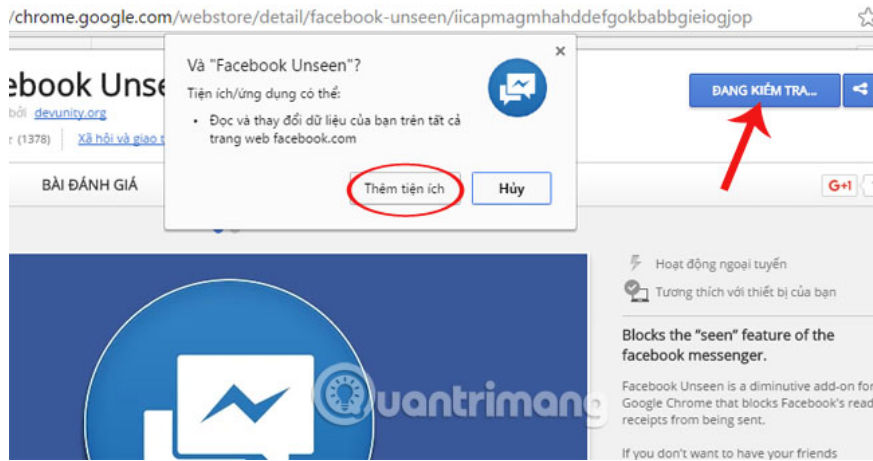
/chrome.google.com/webstore/detail/facebook-unseen/iicapmagmhahddefgokbabbgieiogjop

ebook Unse

bởi devunity.org

r (1378) Xã hội và giao tiế

Và "Facebook Unseen"?

Tiện ích/ứng dụng có thể:

• Đọc và thay đổi dữ liệu của bạn trên tất cả trang web facebook.com

Thêm tiện ích

Hủy

ĐANG KIỂM TRA...

BÀI ĐÁNH GIÁ

G+1

Hoạt động ngoại tuyến

Tương thích với thiết bị của bạn

Blocks the "seen" feature of the facebook messenger.

Facebook Unseen is a diminutive add-on for Google Chrome that blocks Facebook's read receipts from being sent.

If you don't want to have your friends

Quantrimang